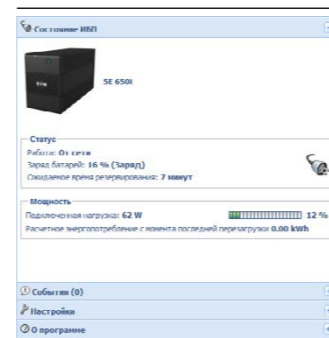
Состояние ИБП

5E 650I

Статус
Работа: От сети
Заряд батарей: 16 % (Заряд)
Ожидаемое время резервирования: 7 минут

Мощность
Подключенная нагрузка: 62 W
12 %
Расчетное энергопотребление с момента последней перезагрузки 0.00 kWh

События (0)
Настройки
О программе